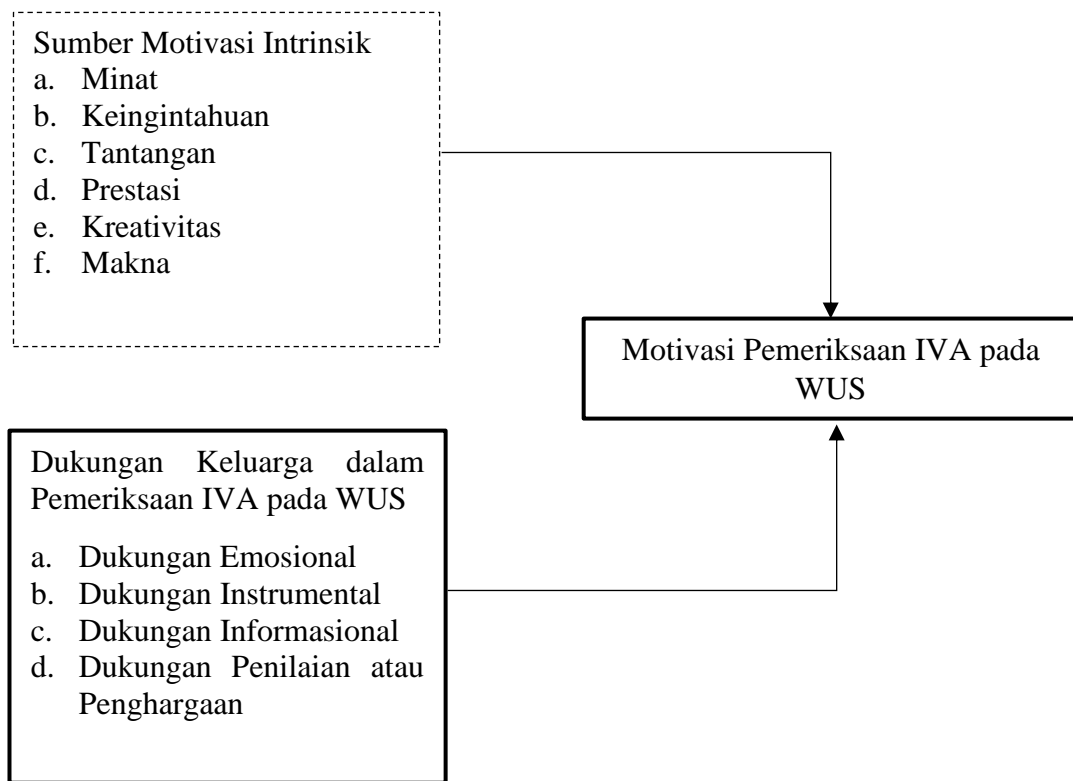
Sumber Motivasi Intrinsik
a. Minat
b. Keingintahuan
c. Tantangan
d. Prestasi
e. Kreativitas
f. Makna

Motivasi Pemeriksaan IVA pada WUS

Dukungan Keluarga dalam Pemeriksaan IVA pada WUS
a. Dukungan Emosional
b. Dukungan Instrumental
c. Dukungan Informasional
d. Dukungan Penilaian atau Penghargaan